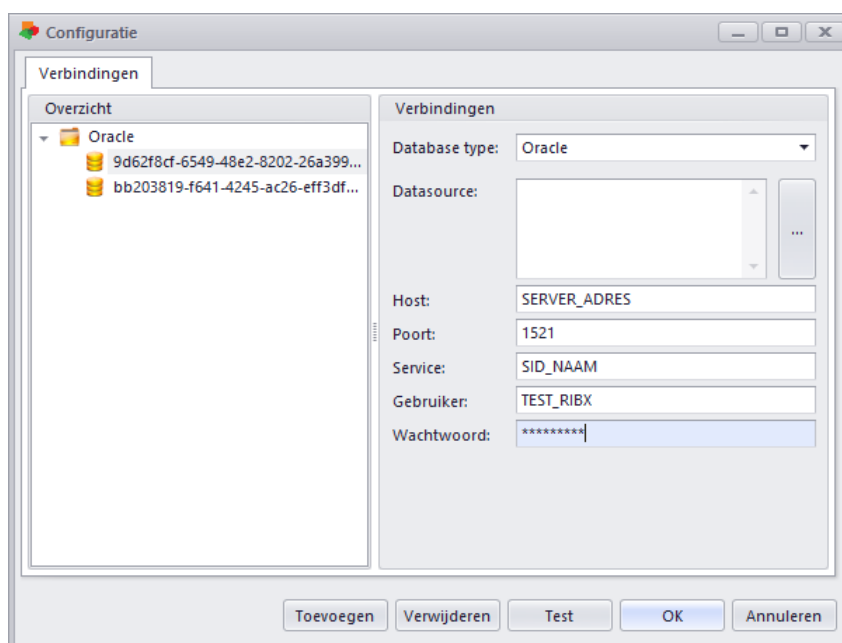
Configuratie

Verbindingen

Overzicht

Oracle
9d62f8cf-6549-48e2-8202-26a399...
bb203819-f641-4245-ac26-eff3df...

Verbindingen

Database type: Oracle

Datasource:

...

Host: SERVER_ADRES

Poort: 1521

Service: SID_NAAM

Gebruiker: TEST_RIBX

Wachtwoord: *********

Toevoegen Verwijderen Test OK Annuleren